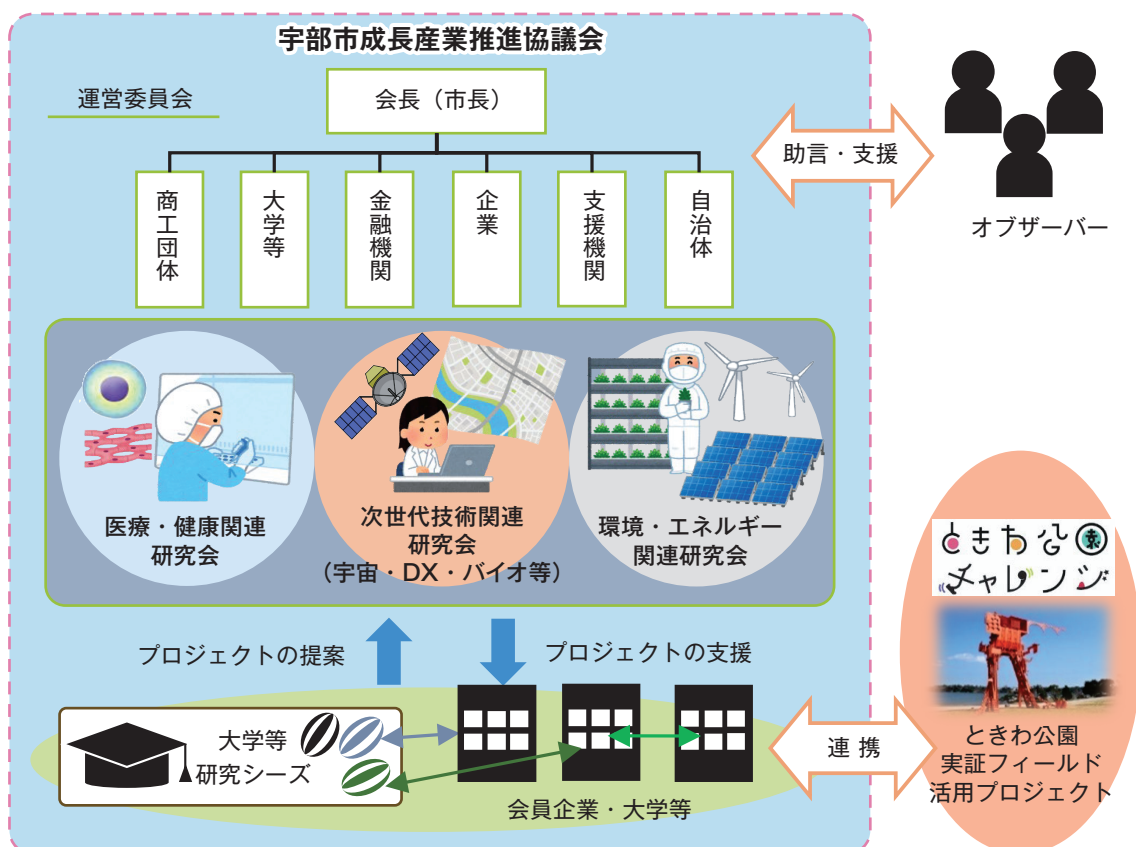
宇部市成長産業推進協議会

運営委員会

会長（市長）

商工団体

大学等

金融機関

企業

支援機関

自治体

助言・支援

オブザーバー

医療・健康関連研究会

次世代技術関連研究会（宇宙・DX・バイオ等）

環境・エネルギー関連研究会

ときわ公園チャレンジ

プロジェクトの提案

プロジェクトの支援

大学等研究シーズ

会員企業・大学等

連 携

ときわ公園実証フィールド活用プロジェクト